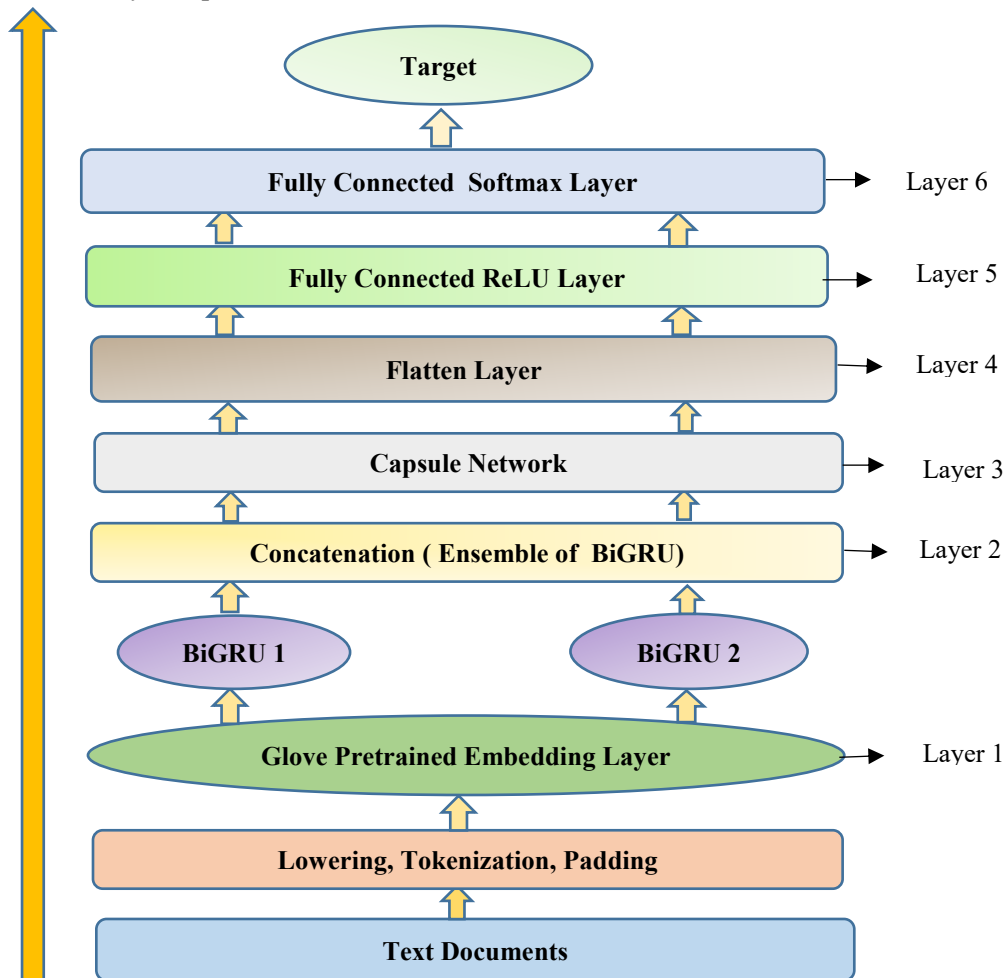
Target

Fully Connected Softmax Layer

Layer 6

Fully Connected ReLU Layer

Layer 5

Flatten Layer

Layer 4

Capsule Network

Layer 3

Concatenation ( Ensemble of BiGRU)

Layer 2

BiGRU 1

BiGRU 2

Glove Pretrained Embedding Layer

Layer 1

Lowering, Tokenization, Padding

Text Documents